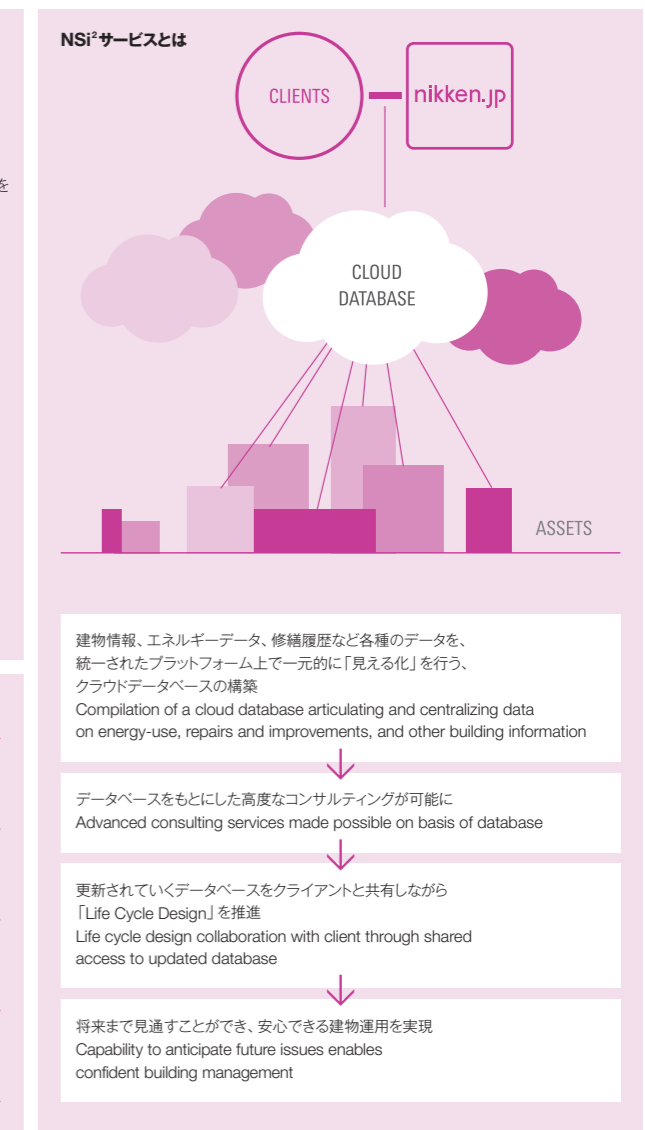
NSi²サービスとは

CLIENTS

nikken.jp

CLOUD DATABASE

ASSETS

建物情報、エネルギーデータ、修繕履歴など各種のデータを、統一されたプラットフォーム上で一元的に「見える化」を行う、クラウドデータベースの構築
Compilation of a cloud database articulating and centralizing data on energy-use, repairs and improvements, and other building information

データベースをもとにした高度なコンサルティングが可能に
Advanced consulting services made possible on basis of database

更新されていくデータベースをクライアントと共有しながら「Life Cycle Design」を推進
Life cycle design collaboration with client through shared access to updated database

将来まで見通すことができ、安心できる建物運用を実現
Capability to anticipate future issues enables confident building management